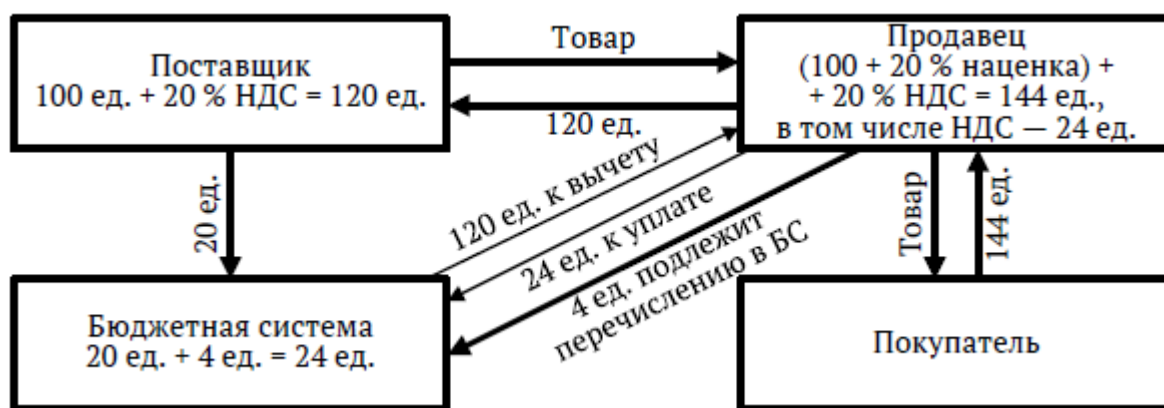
Поставщик
100 ед. + 20 % НДС = 120 ед.

Товар

120 ед.

Продавец
(100 + 20 % наценка) +
+ 20 % НДС = 144 ед.,
в том числе НДС — 24 ед.

20 ед.

120 ед. к вычету

24 ед. к уплате

4 ед. подлежит перечислению в БС

Товар

144 ед.

Бюджетная система
20 ед. + 4 ед. = 24 ед.

Покупатель